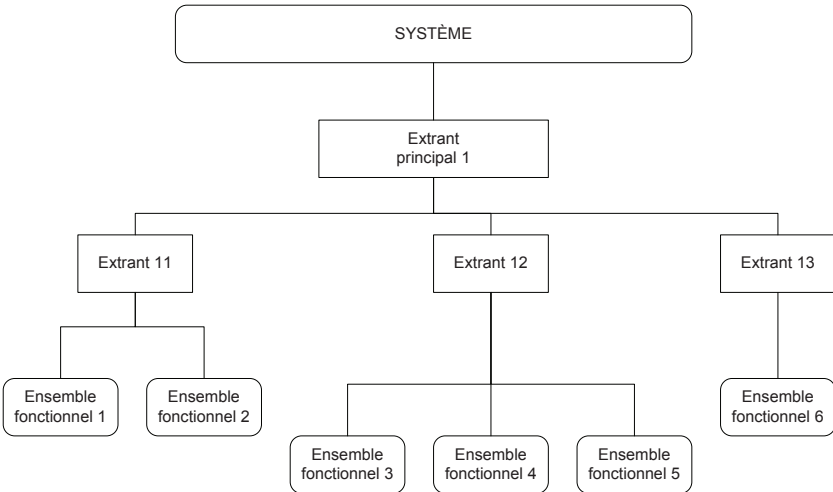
SYSTÈME

Extrant principal 1

Extrant 11

Extrant 12

Extrant 13

Ensemble fonctionnel 1

Ensemble fonctionnel 2

Ensemble fonctionnel 3

Ensemble fonctionnel 4

Ensemble fonctionnel 5

Ensemble fonctionnel 6